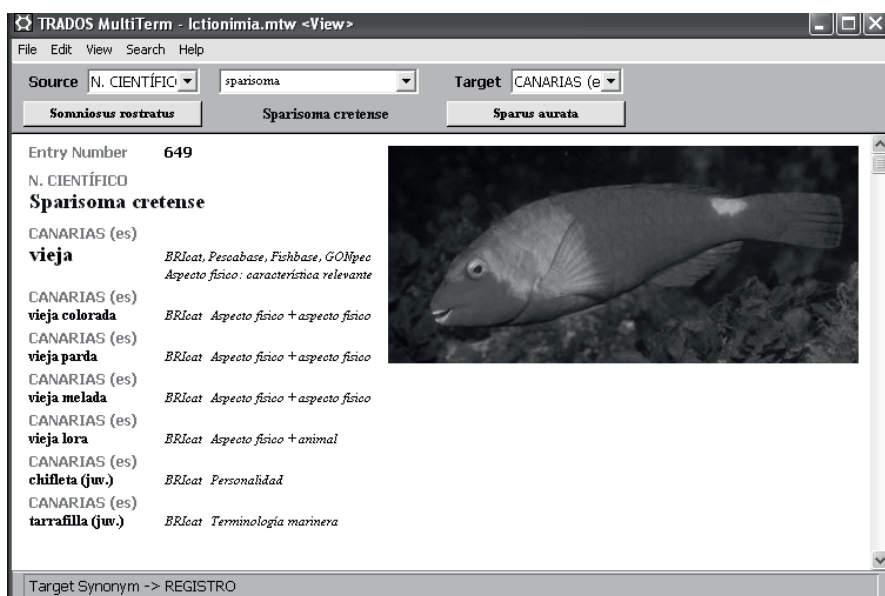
TRADOS MultiTerm - Ictionimia.mtw <View>

File Edit View Search Help

Source N. CIENTÍFIC sparisoma Target CANARIAS (e

Somniosus rostratus Sparisoma cretense Sparus aurata

Entry Number 649

N. CIENTÍFICO
Sparisoma cretense

CANARIAS (es)
vieja BRIcat, Pescabase, Fishbase, GONpec Aspecto físico: característica relevante

CANARIAS (es)
vieja colorada BRIcat Aspecto físico + aspecto físico

CANARIAS (es)
vieja parda BRIcat Aspecto físico + aspecto físico

CANARIAS (es)
vieja melada BRIcat Aspecto físico + aspecto físico

CANARIAS (es)
vieja lora BRIcat Aspecto físico + animal

CANARIAS (es)
chifleta (juv.) BRIcat Personalidad

CANARIAS (es)
tarrafilla (juv.) BRIcat Terminología marinera

Target Synonym -> REGISTRO